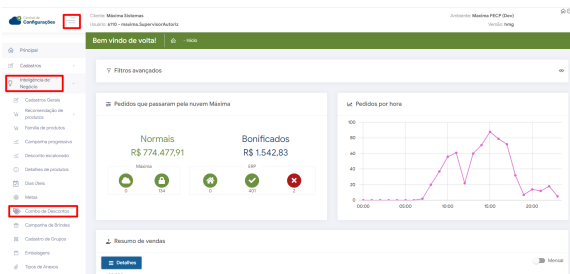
Central de Configurações

Cliente: Máxima Sistemas
Usuário: kf10 - maxima.SupervisionAutoriz

Ambiente: Máxima PRCP (Dev)
Versão: hmg

Principal
Cadastros
Inteligência de Negócio
Cadastros Gerais
Recomendação de produtos
Família de produtos
Campanha progressiva
Desconto escalonado
Detalhes de produtos
Dias Úteis
Metas
Combo de Descontos
Campanha de Brindes
Cadastro de Grupos
Embalagens
Tipos de Anexos

Bem vindo de volta!

Filtros avançados

Pedidos que passaram pela nuvem Máxima

Normais
R$ 774.477,91
Bonificados
R$ 1.542,83

Máxima
ERP
0
134
0
431
3

Pedidos por hora
100
80
60
40
20
0
00:00
05:00
10:00
15:00
20:00

Resumo de vendas

Detalhes

Mensal